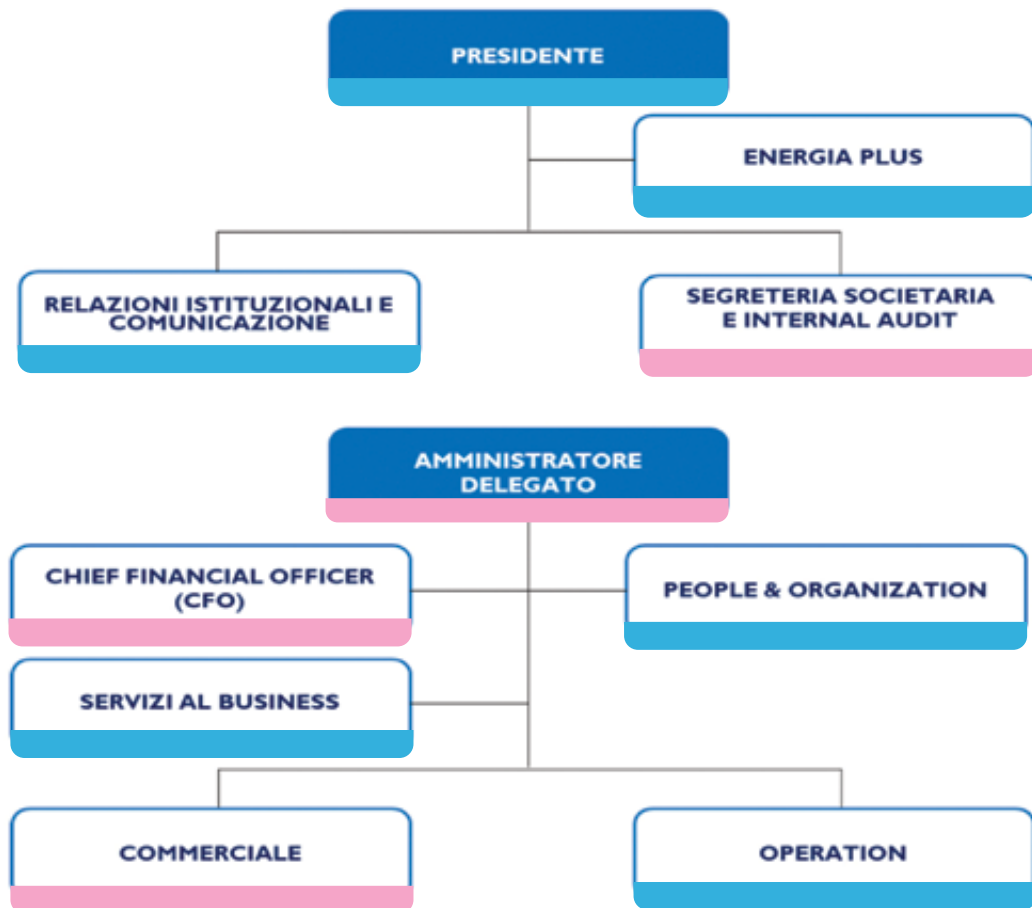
PRESIDENTE

ENERGIA PLUS

RELAZIONI ISTITUZIONALI E COMUNICAZIONE

SEGRETERIA SOCIETARIA E INTERNAL AUDIT

AMMINISTRATORE DELEGATO

CHIEF FINANCIAL OFFICER (CFO)

PEOPLE & ORGANIZATION

SERVIZI AL BUSINESS

COMMERCIALE

OPERATION